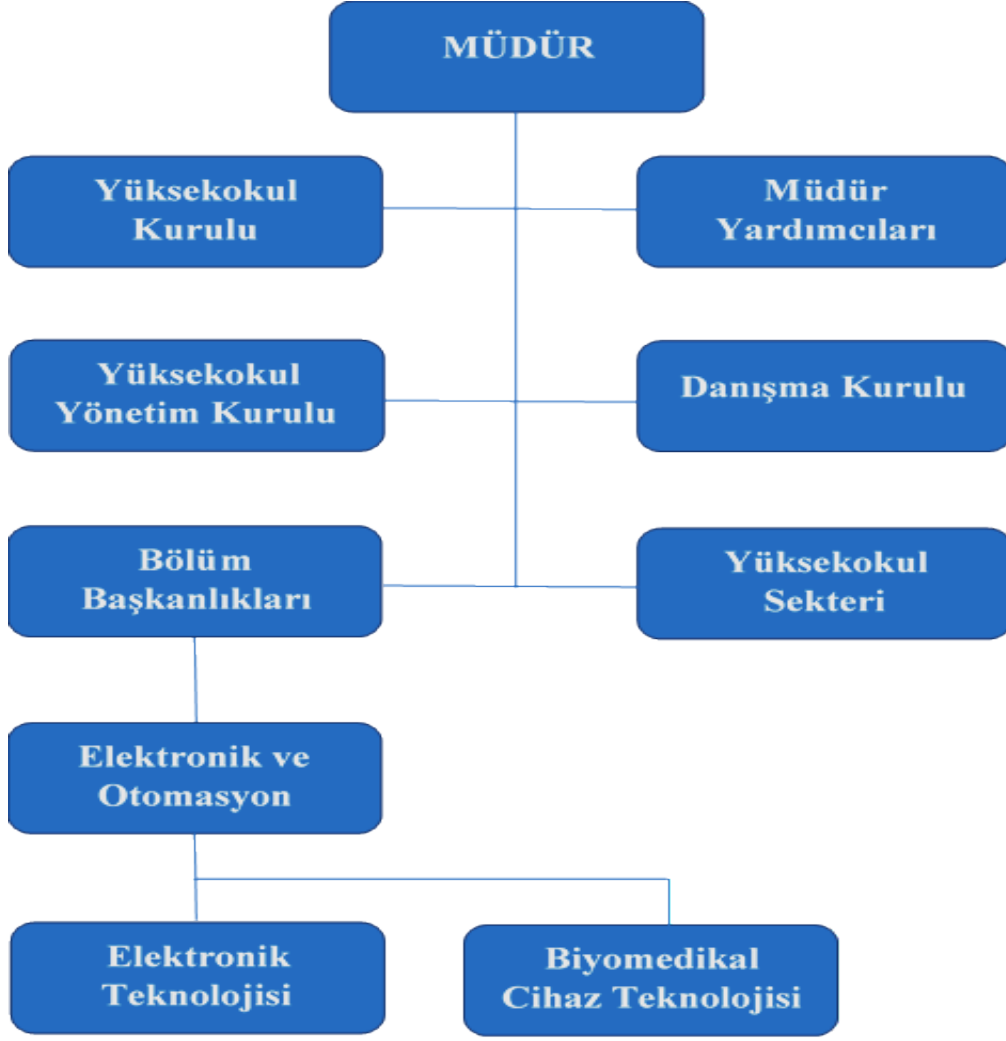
MÜDÜR

Yüksekokul Kurulu

Müdür Yardımcıları

Yüksekokul Yönetim Kurulu

Danışma Kurulu

Bölüm Başkanlıkları

Yüksekokul Sekteri

Elektronik ve Otomasyon

Elektronik Teknolojisi

Biyomedikal Cihaz Teknolojisi